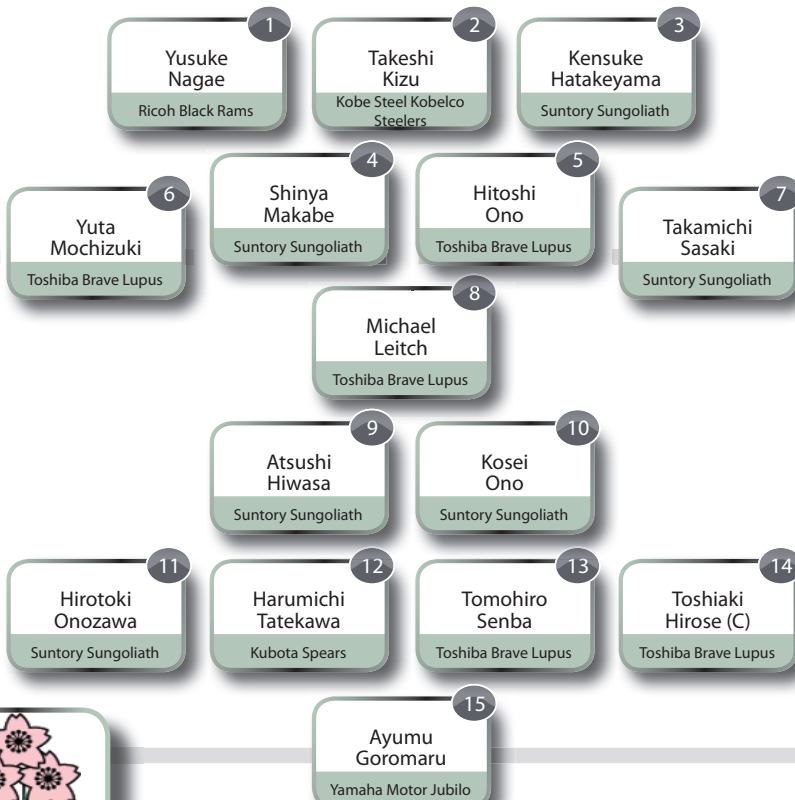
1
Yusuke Nagae
Ricoh Black Rams

2
Takeshi Kizu
Kobe Steel Kobelco Steelers

3
Kensuke Hatakeyama
Suntory Sungoliath

4
Shinya Makabe
Suntory Sungoliath

5
Hitoshi Ono
Toshiba Brave Lupus

6
Yuta Mochizuki
Toshiba Brave Lupus

7
Takamichi Sasaki
Suntory Sungoliath

8
Michael Leitch
Toshiba Brave Lupus

9
Atsushi Hiwasa
Suntory Sungoliath

10
Kosei Ono
Suntory Sungoliath

11
Hirotoki Onozawa
Suntory Sungoliath

12
Harumichi Tatekawa
Kubota Spears

13
Tomohiro Senba
Toshiba Brave Lupus

14
Toshiaki Hirose (C)
Toshiba Brave Lupus

15
Ayumu Goromaru
Yamaha Motor Jubilo